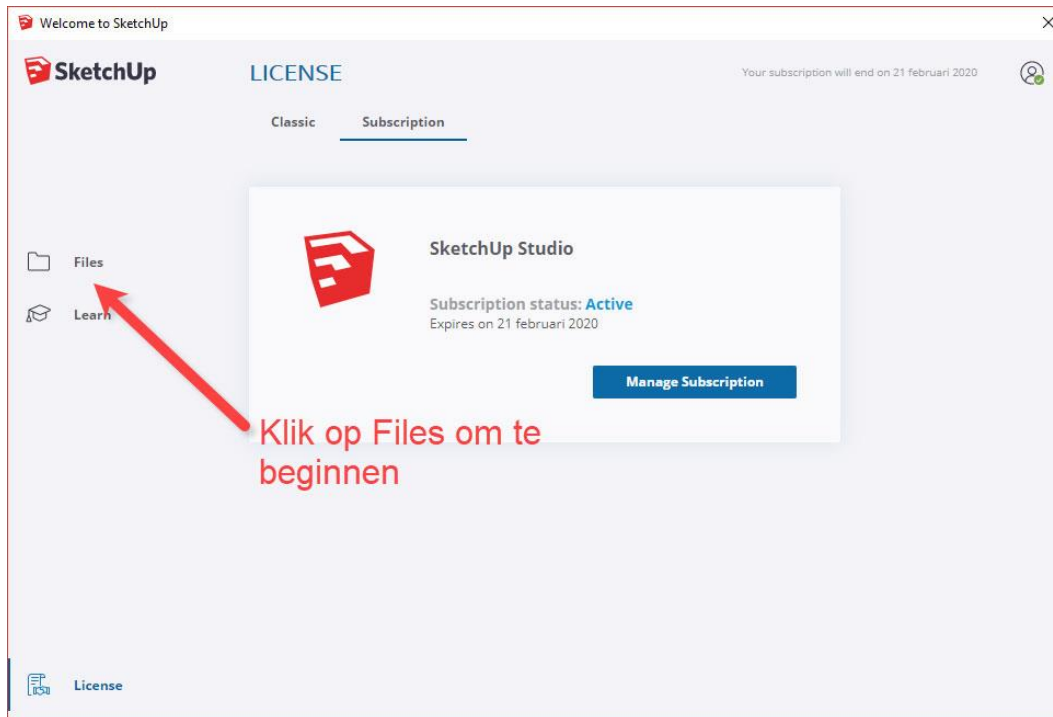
Welcome to SketchUp

SketchUp

LICENSE

Your subscription will end on 21 februari 2020

Classic

Subscription

Files

Learn

SketchUp Studio

Subscription status: Active

Expires on 21 februari 2020

Manage Subscription

Klik op Files om te beginnen

License